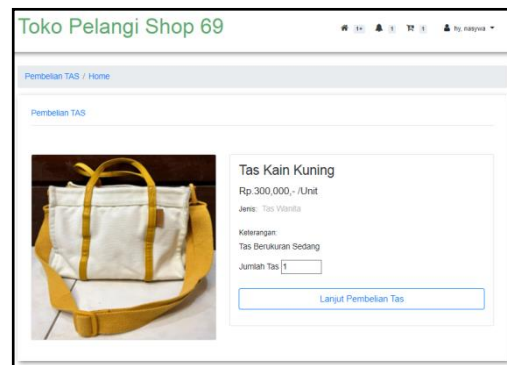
Toko Pelangi Shop 69

1+ 1 1 lly_nasywa

Pembelian TAS / Home

Pembelian TAS

Tas Kain Kuning

Rp.300,000,- /Unit

Jenis: Tas Wanita

Keterangan:

Tas Berukuran Sedang

Jumlah Tas 1

Lanjut Pembelian Tas